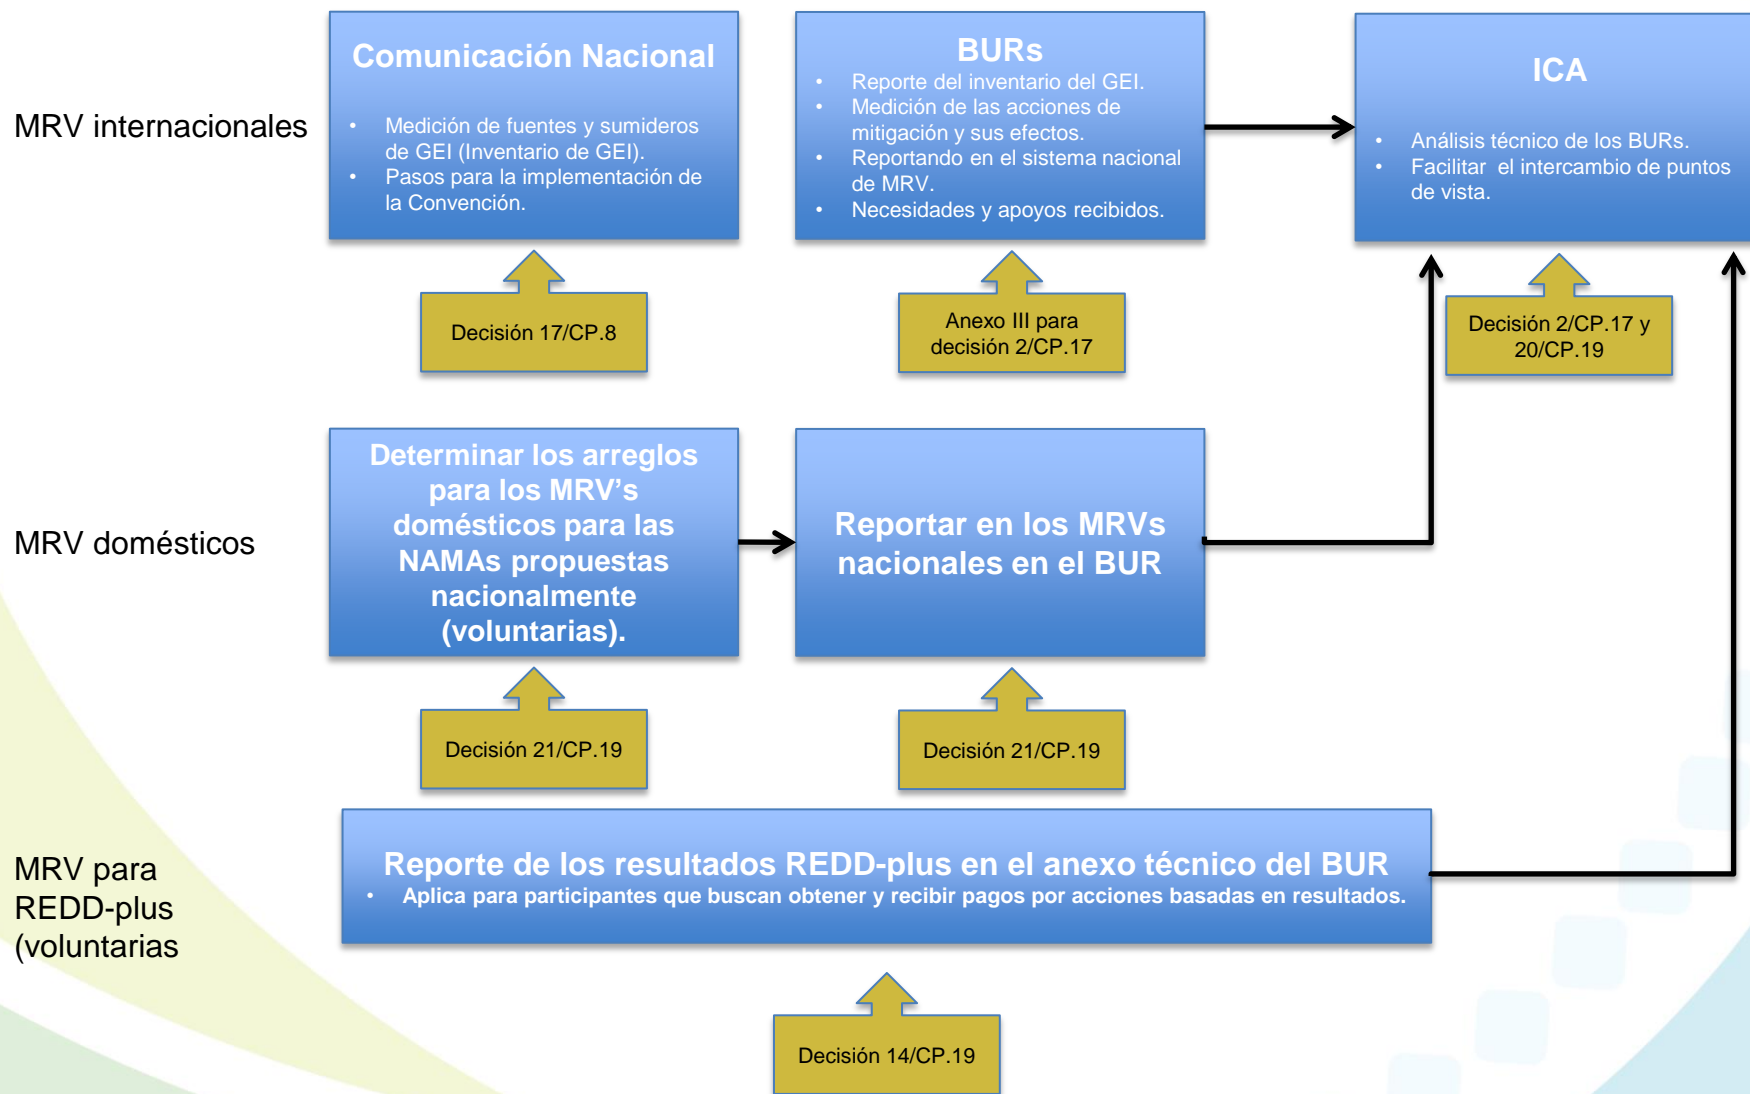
MRV internacionales

Comunicación Nacional

- Medición de fuentes y sumideros de GEI (Inventario de GEI).
- Pasos para la implementación de la Convención.

Decisión 17/CP.8

BURs

- Reporte del inventario del GEI.
- Medición de las acciones de mitigación y sus efectos.
- Reportando en el sistema nacional de MRV.
- Necesidades y apoyos recibidos.

Anexo III para decisión 2/CP.17

ICA

- Análisis técnico de los BURs.
- Facilitar el intercambio de puntos de vista.

Decisión 2/CP.17 y 20/CP.19

MRV domésticos

Determinar los arreglos para los MRV's domésticos para las NAMAs propuestas nacionalmente (voluntarias).

Decisión 21/CP.19

Reportar en los MRVs nacionales en el BUR

Decisión 21/CP.19

MRV para REDD-plus (voluntarias

Reporte de los resultados REDD-plus en el anexo técnico del BUR

- Aplica para participantes que buscan obtener y recibir pagos por acciones basadas en resultados.

Decisión 14/CP.19